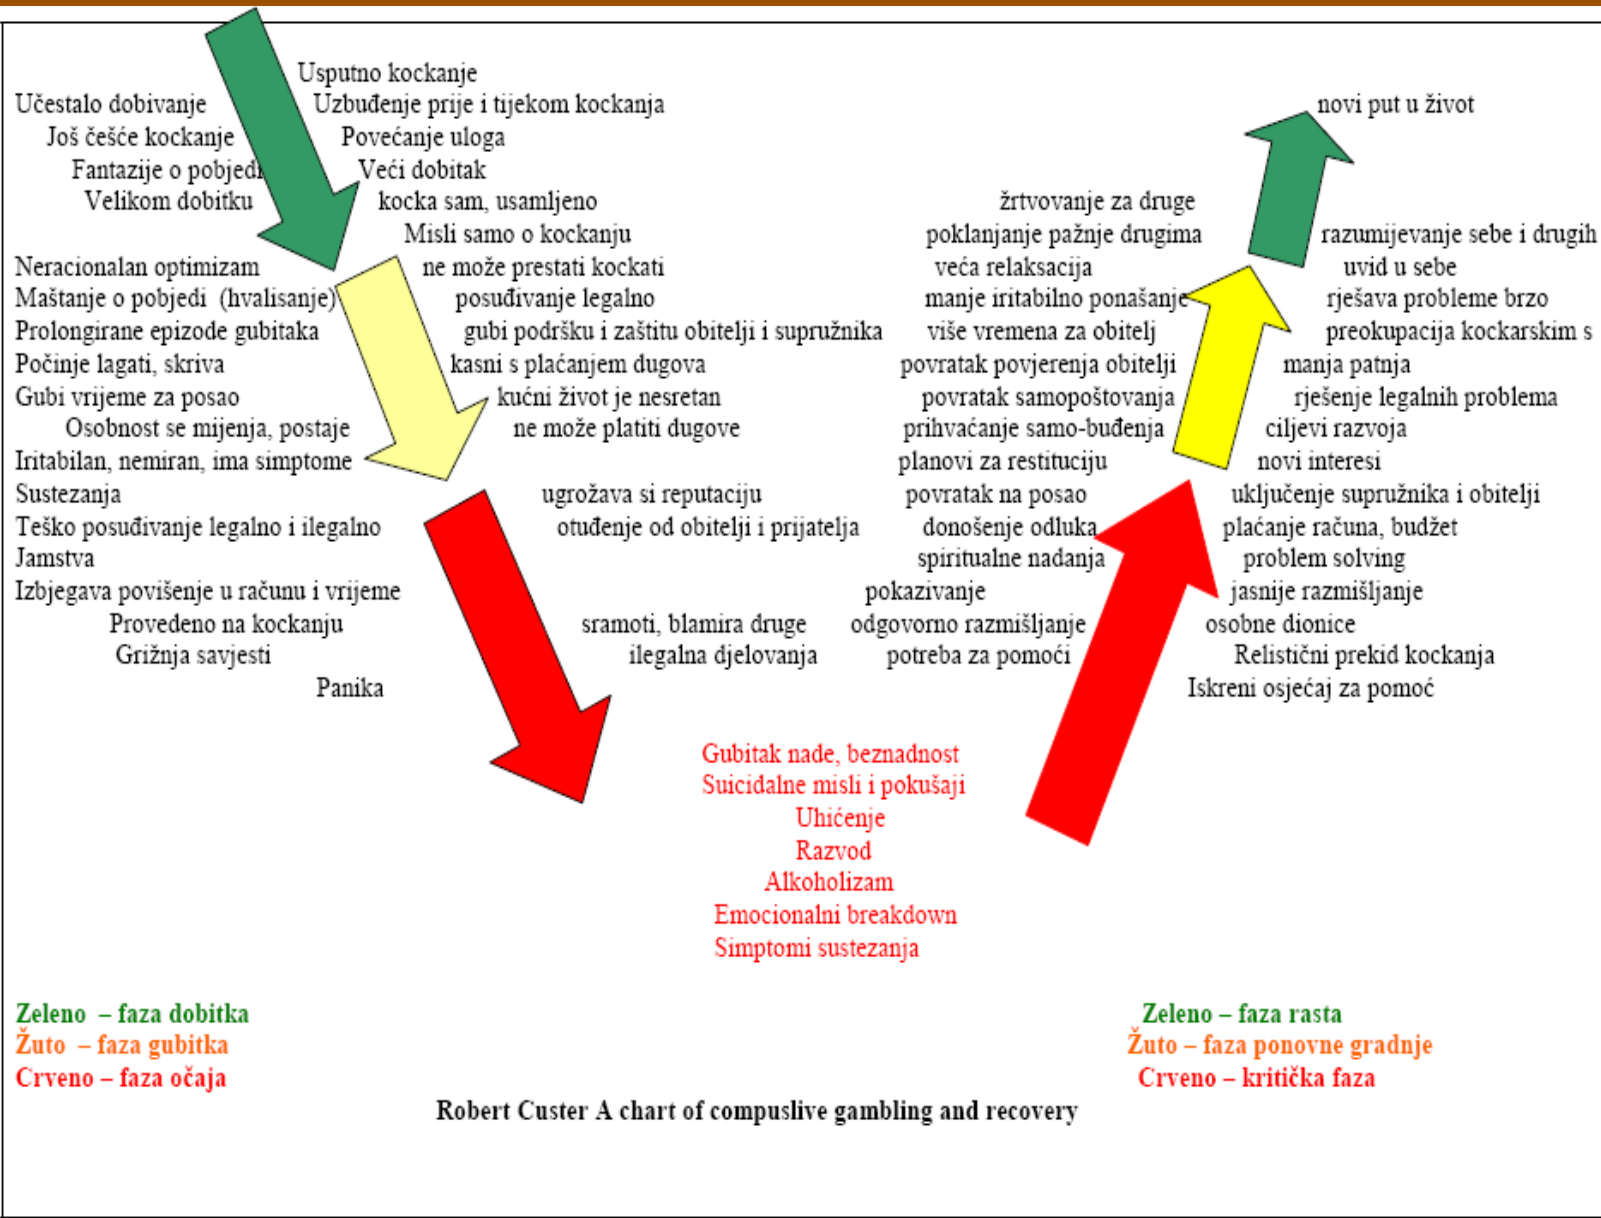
Usputno kockanje
Učestalo dobivanje
Uzbuđenje prije i tijekom kockanja
Još češće kockanje
Povećanje uloga
Fantazije o pobjedi
Veći dobitak
Velikom dobitku
kocka sam, usamljeno
Misli samo o kockanju
Neracionalan optimizam
ne može prestati kockati
Maštanje o pobjedi (hvalisanje)
posuđivanje legalno
Prolongirane epizode gubitaka
gubi podršku i zaštitu obitelji i supružnika
Počinje lagati, skriva
kasni s plaćanjem dugova
Gubi vrijeme za posao
kućni život je nesretan
Osobnost se mijenja, postaje
ne može platiti dugove
Iritabilan, nemiran, ima simptome
Sustezanja
ugrožava si reputaciju
Teško posuđivanje legalno i ilegalno
otuđenje od obitelji i prijatelja
Jamstva
Izbjegava povišenje u računu i vrijeme
Provedeno na kockanju
sramoti, blamira druge
Grižnja savjesti
ilegalna djelovanja
Panika

novi put u život
žrtvovanje za druge
poklanjanje pažnje drugima
razumijevanje sebe i drugih
veća relaksacija
uvid u sebe
manje iritabilno ponašanje
rješava probleme brzo
više vremena za obitelj
preokupacija kockarskim s
povratak povjerenja obitelji
manja patnja
povratak samopoštovanja
rješenje legalnih problema
prihvaćanje samo-buđenja
ciljevi razvoja
planovi za restituciju
novi interesi
povratak na posao
uključenje supružnika i obitelji
donošenje odluka
plaćanje računa, budžet
spiritualne nadanja
problem solving
pokazivanje
jasnije razmišljanje
odgovorno razmišljanje
osobne dionice
potreba za pomoći
Relistični prekid kockanja
Iskreni osjećaj za pomoć

Gubitak nade, beznadnost
Suicidalne misli i pokušaji
Uhićenje
Razvod
Alkoholizam
Emocionalni breakdown
Simptomi sustezanja

Zeleno – faza dobitka
Žuto – faza gubitka
Crveno – faza očaja

Zeleno – faza rasta
Žuto – faza ponovne gradnje
Crveno – kritička faza

Robert Custer A chart of compuslive gambling and recovery